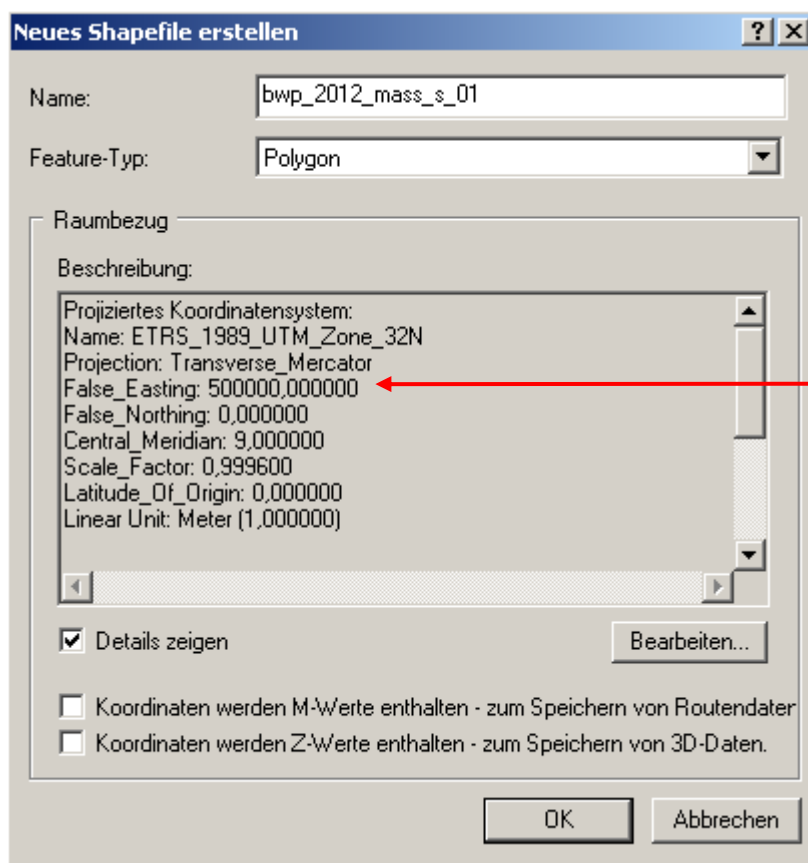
Neues Shapefile erstellen

? X

Name: bwp_2012_mass_s_01

Feature-Typ: Polygon

Raumbezug

Beschreibung:

Projiziertes Koordinatensystem:
Name: ETRS_1989_UTM_Zone_32N
Projection: Transverse_Mercator
False_Easting: 500000,000000
False_Northing: 0,000000
Central_Meridian: 9,000000
Scale_Factor: 0,999600
Latitude_Of_Origin: 0,000000
Linear Unit: Meter (1,000000)

Details zeigen

Bearbeiten...

Koordinaten werden M-Werte enthalten - zum Speichern von Routendater

Koordinaten werden Z-Werte enthalten - zum Speichern von 3D-Daten.

OK

Abbrechen